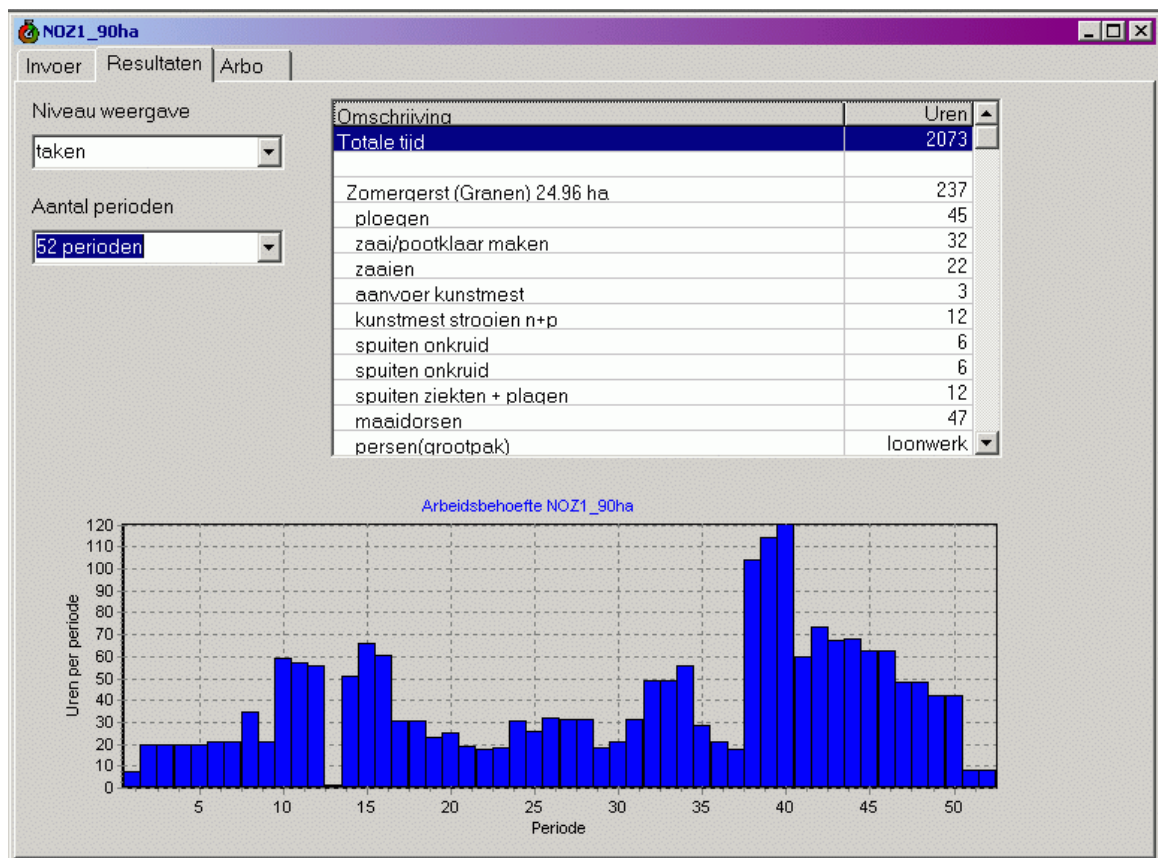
NOZ1_90ha

Invoer | Resultaten | Arbo

Niveau weergave

taken

Aantal perioden

52 perioden

| Omschrijving | Uren |
|---|---|
| Totale tijd | 2073 |
| | |
| Zomergerst (Granen) 24.96 ha | 237 |
| ploegen | 45 |
| zaai/pootklaar maken | 32 |
| zaaien | 22 |
| aanvoer kunstmest | 3 |
| kunstmest strooien n+p | 12 |
| spuiten onkruid | 6 |
| spuiten onkruid | 6 |
| spuiten ziekten + plagen | 12 |
| maaidorsen | 47 |
| persen(grootpak) | loonwerk |

Arbeidsbehoefte NOZ1_90ha

120
110
100
90
80
70
60
50
40
30
20
10
0

Uren per periode

5 10 15 20 25 30 35 40 45 50

Periode